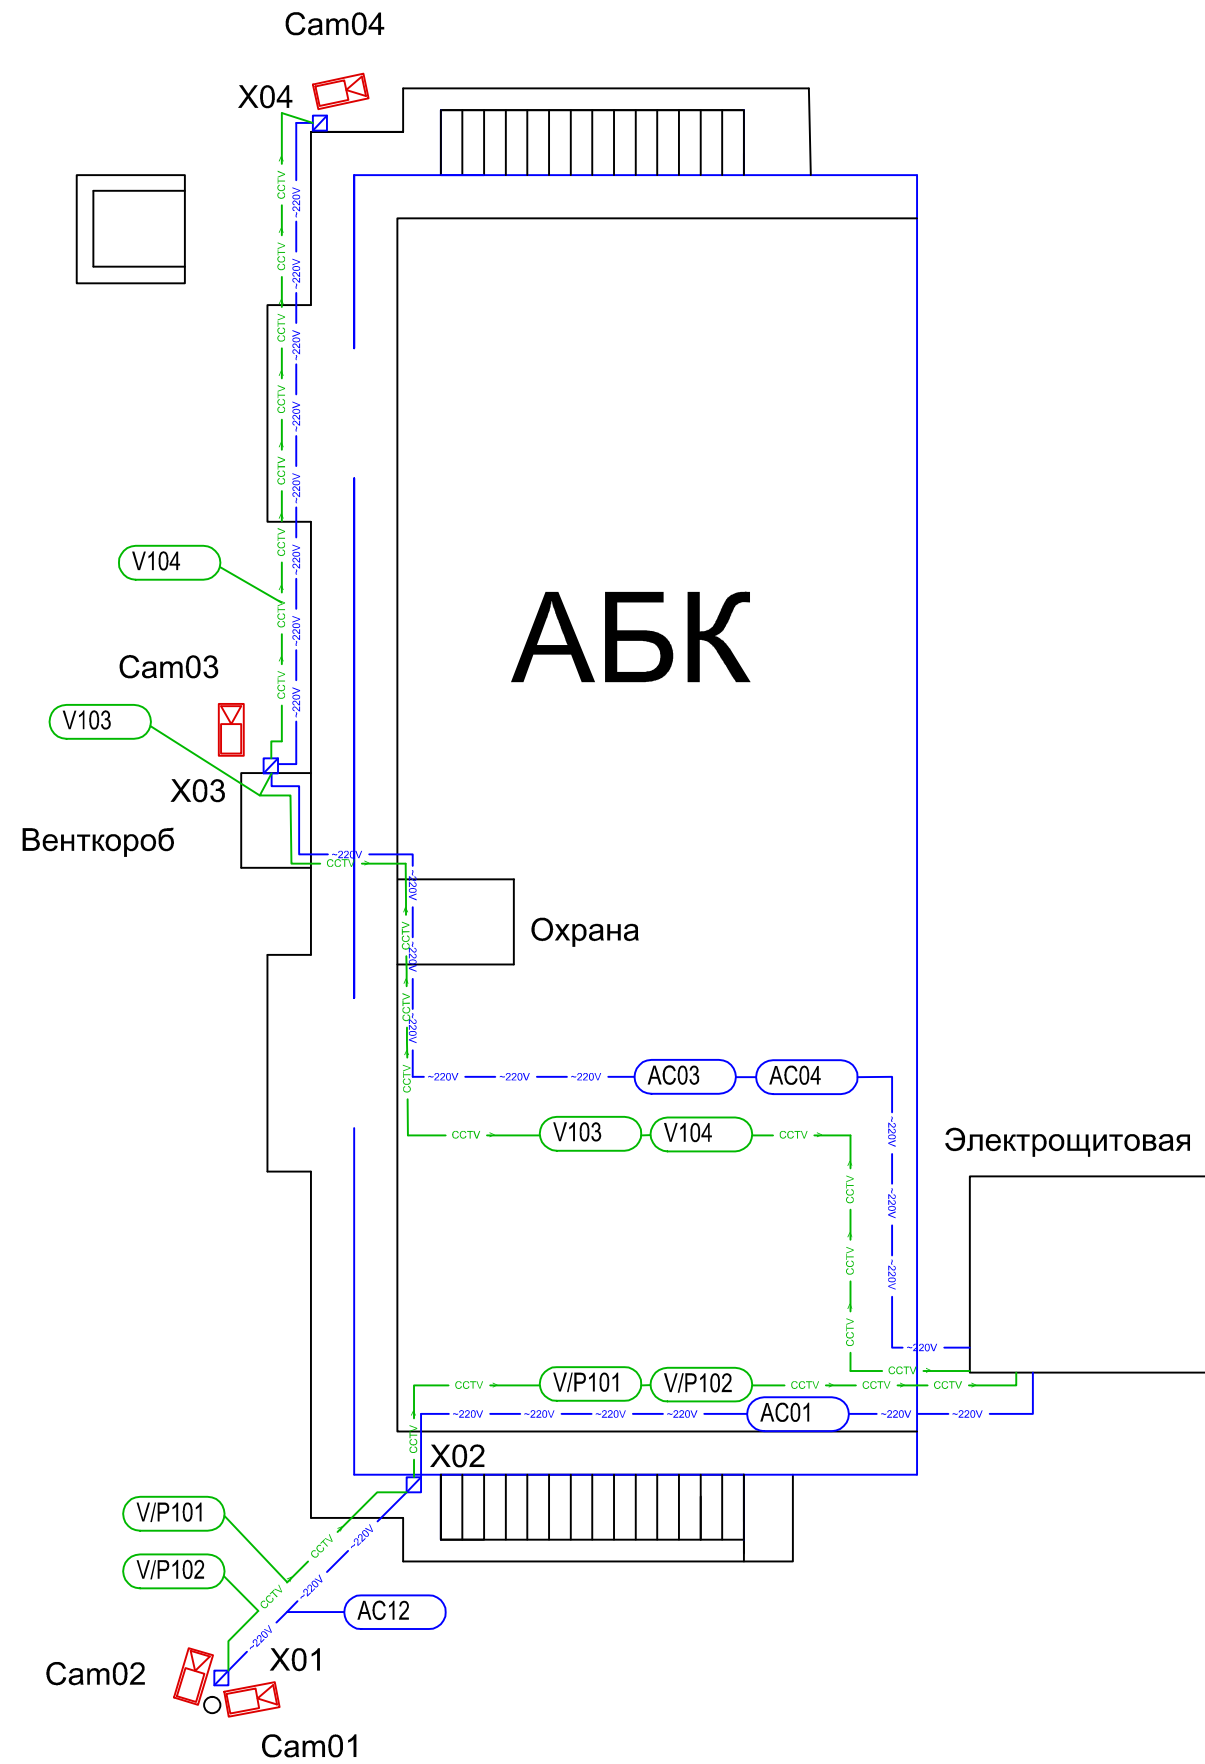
Cam04

X04

CCTV ~220V CCTV ~220V CCTV ~220V CCTV ~220V CCTV ~220V CCTV ~220V CCTV ~220V CCTV ~220V

V104

АБК

Cam03

V103

X03

Венткороб

~220V
CCTV

~220V
CCTV ~220V
CCTV ~220V
CCTV

Охрана

~220V ~220V ~220V AC03 AC04

CCTV V103 V104 CCTV

~220V ~220V ~220V

CCTV CCTV CCTV

Электрощитовая

~220V

CCTV V/P101 V/P102 CCTV CCTV CCTV CCTV

~220V ~220V ~220V ~220V AC01 ~220V ~220V

CCTV

X02

V/P101

V/P102

CCTV CCTV ~220V ~220V ~220V

AC12

Cam02

X01

Cam01